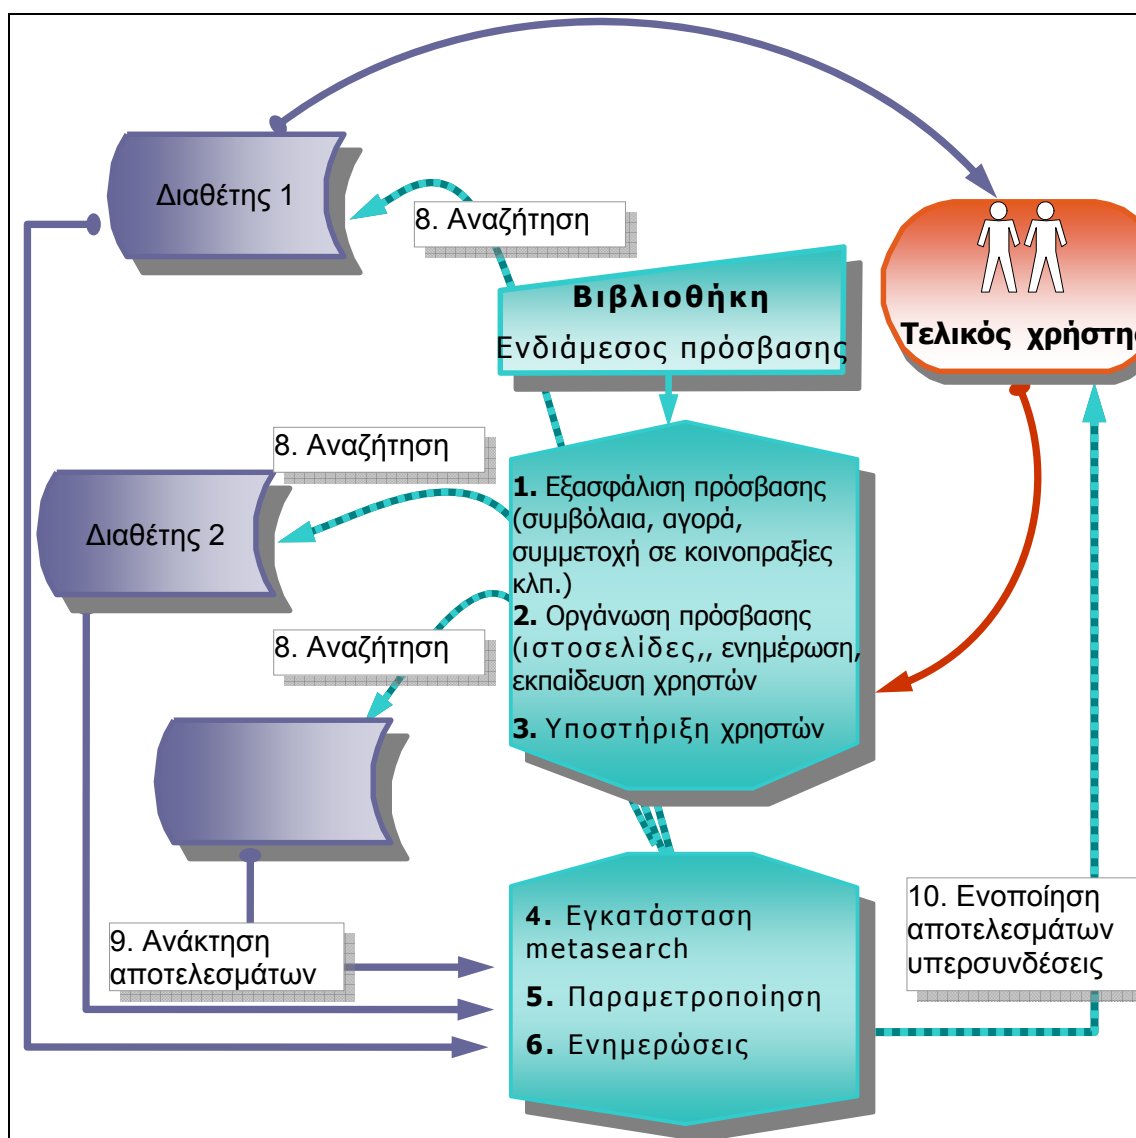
Διαθέτης 1

8. Αναζήτηση

Βιβλιοθήκη
Ενδιάμεσος πρόσβασης

Τελικός χρήστη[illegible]

8. Αναζήτηση

Διαθέτης 2

1. Εξασφάλιση πρόσβασης (συμβόλαια, αγορά, συμμετοχή σε κοινοπραξίες κλπ.)
2. Οργάνωση πρόσβασης (ιστοσελίδες,, ενημέρωση, εκπαίδευση χρηστών
3. Υποστήριξη χρηστών

8. Αναζήτηση

9. Ανάκτηση αποτελεσμάτων

4. Εγκατάσταση metasearch
5. Παραμετροποίηση
6. Ενημερώσεις

10. Ενοποίηση αποτελεσμάτων υπερσυνδέσεις